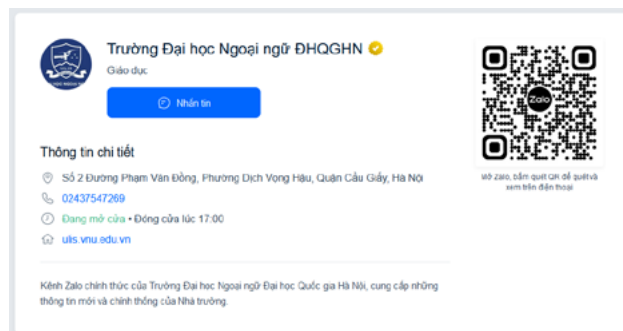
Trường Đại học Ngoại ngữ ĐHQGHN

Giáo dục

Nhắn tin

Thông tin chi tiết

Số 2 Đường Phạm Văn Đồng, Phường Dịch Vọng Hậu, Quận Cầu Giấy, Hà Nội

02437547269

Đang mở cửa • Đóng cửa lúc 17:00

ulis.vnu.edu.vn

Kênh Zalo chính thức của Trường Đại học Ngoại ngữ Đại học Quốc gia Hà Nội, cung cấp những thông tin mới và chính thống của Nhà trường.

Zalo

Mở Zalo, bấm quét QR để quét và xem trên điện thoại